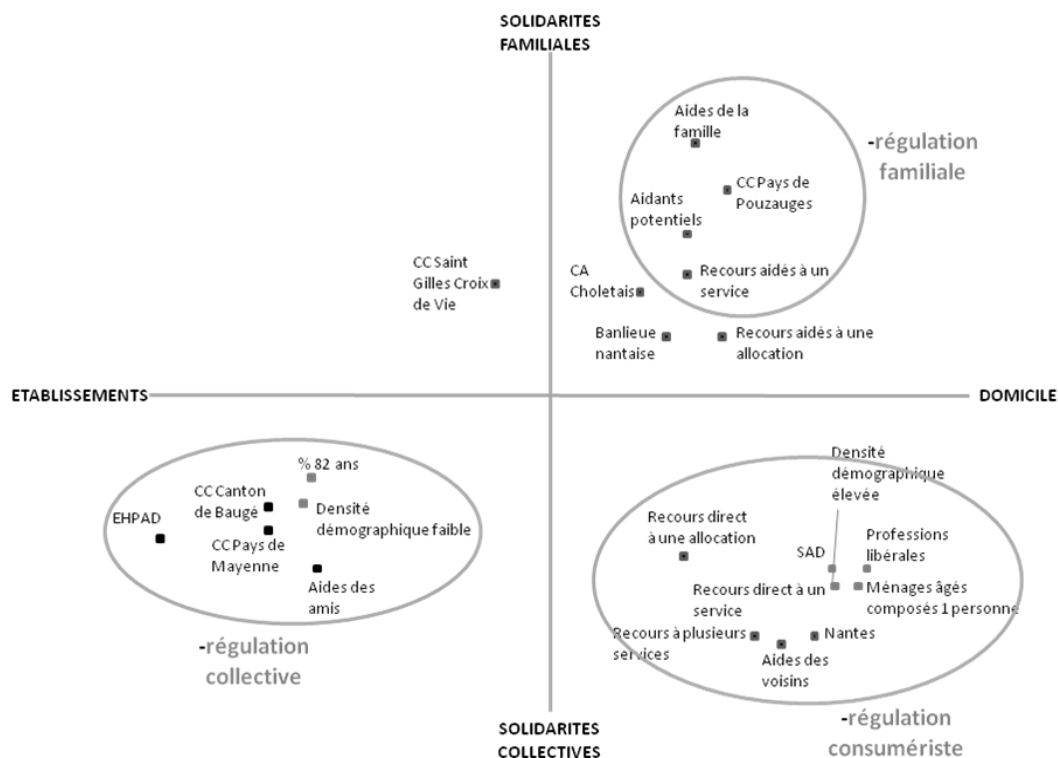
SOLIDARITES FAMILIALES

Aides de la famille

CC Pays de Pouzauges

Aidants potentiels

-régulation familiale

CC Saint Gilles Croix de Vie

CA Choletais

Recours aidés à un service

Banlieue nantaise

Recours aidés à une allocation

ETABLISSEMENTS

DOMICILE

% 82 ans

CC Canton de Baugé

Densité démographique faible

EHPAD

CC Pays de Mayenne

Aides des amis

-régulation collective

Densité démographique élevée

Recours direct à une allocation

SAD

Professions libérales

Recours direct à un service

Ménages âgés composés 1 personne

Recours à plusieurs services

Nantes

Aides des voisins

SOLIDARITES COLLECTIVES

-régulation consumériste